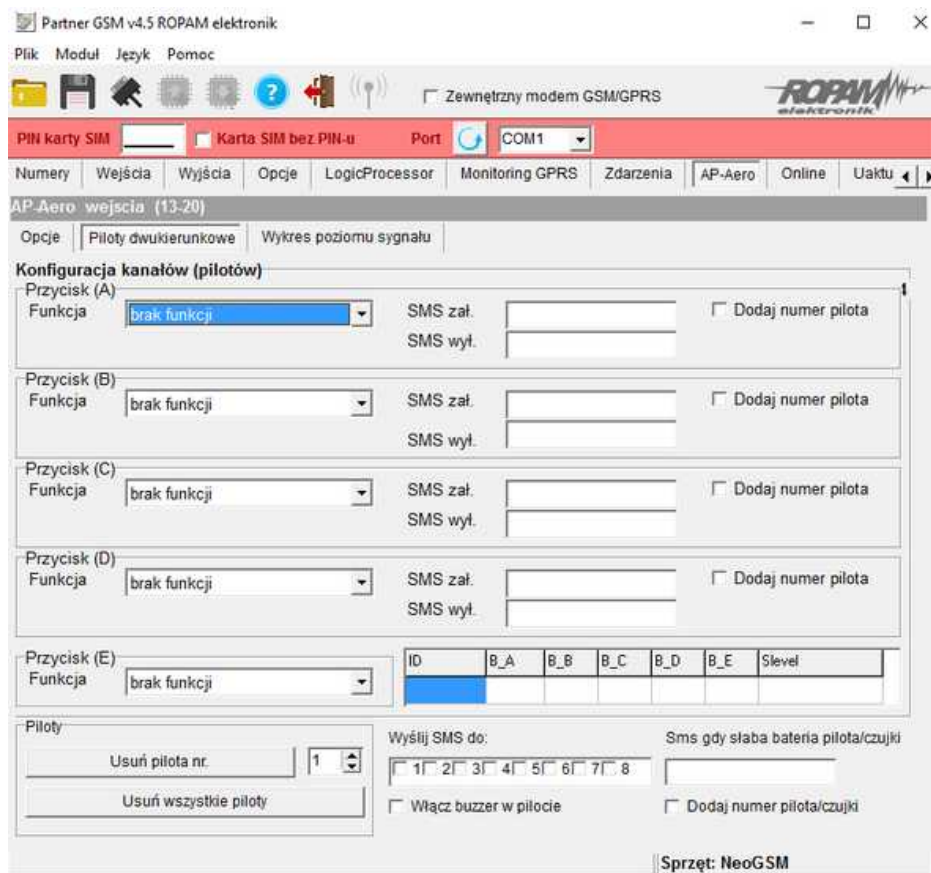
Partner GSM v4.5 ROPAM elektronik

Plik Moduł Język Pomoc

Zewnętrzny modem GSM/GPRS

ROPAM elektronik

PIN karty SIM Karta SIM bez PIN-u Port COM1

Numery | Wejścia | Wyjścia | Opcje | LogicProcessor | Monitoring GPRS | Zdarzenia | AP-Aero | Online | Uaktu

AP-Aero wejscia (13-20)

Opcje | Piloty dwukierunkowe | Wykres poziomu sygnału

Konfiguracja kanałów (pilotów)

Przycisk (A)
Funkcja brak funkcji SMS zał. SMS wył. Dodaj numer pilota

Przycisk (B)
Funkcja brak funkcji SMS zał. SMS wył. Dodaj numer pilota

Przycisk (C)
Funkcja brak funkcji SMS zał. SMS wył. Dodaj numer pilota

Przycisk (D)
Funkcja brak funkcji SMS zał. SMS wył. Dodaj numer pilota

Przycisk (E)
Funkcja brak funkcji

| ID | B_A | B_B | B_C | B_D | B_E | Slevel |
|---|---|---|---|---|---|---|
| | | | | | | |

Piloty
Usuń pilota nr. 1
Usuń wszystkie piloty

Wyślij SMS do:
1 2 3 4 5 6 7 8
Włącz buzzer w pilocie

Sms gdy słaba bateria pilota/czujki
Dodaj numer pilota/czujki

Sprzęt: NeoGSM